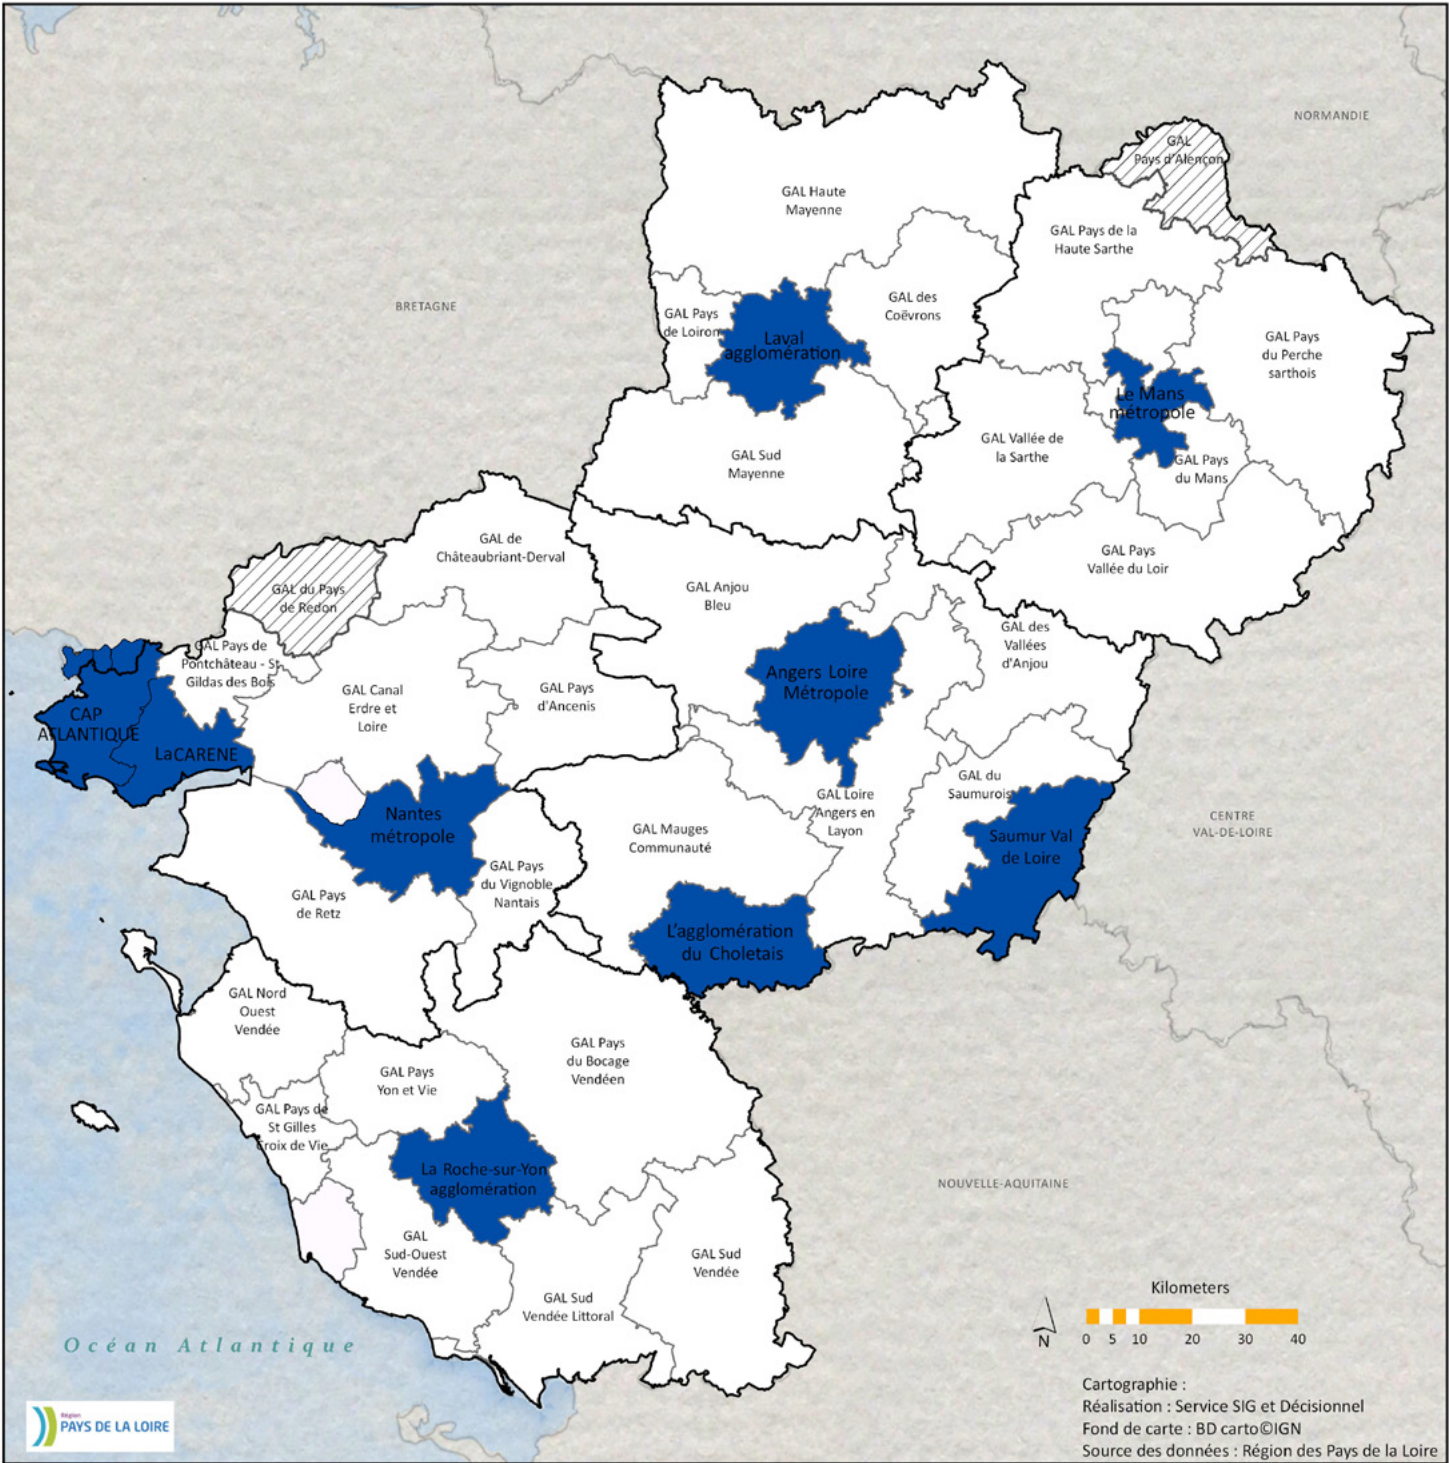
NORMANDIE

GAL Pays d'Alençon

GAL Haute Mayenne

GAL Pays de la Haute Sarthe

BRETAGNE

GAL des Coëvrons

GAL Pays de Loiron

Laval agglomération

GAL Pays du Perche sarthois

Le Mans métropole

GAL Vallée de la Sarthe

GAL Pays du Mans

GAL Sud Mayenne

GAL de Châteaubriant-Derval

GAL Anjou Bleu

GAL Pays Vallée du Loir

GAL du Pays de Redon

GAL des Vallées d'Anjou

GAL Pays de Pontchâteau - St Gildas des Bois

Angers Loire Métropole

GAL Canal Erdre et Loire

GAL Pays d'Ancenis

CAP ATLANTIQUE

LaCARENE

GAL du Saumurois

GAL Loire Angers en Layon

CENTRE VAL-DE-LOIRE

Nantes métropole

Saumur Val de Loire

GAL Mauges Communauté

GAL Pays du Vignoble Nantais

GAL Pays de Retz

L'agglomération du Choletais

GAL Nord Ouest Vendée

GAL Pays du Bocage Vendéen

GAL Pays Yon et Vie

GAL Pays de St Gilles Croix de Vie

La Roche-sur-Yon agglomération

NOUVELLE-AQUITAINE

GAL Sud-Ouest Vendée

GAL Sud Vendée

GAL Sud Vendée Littoral

Kilometers

0 5 10 20 30 40

N

Océan Atlantique

Région PAYS DE LA LOIRE

Cartographie :
Réalisation : Service SIG et Décisionnel
Fond de carte : BD carto©IGN
Source des données : Région des Pays de la Loire